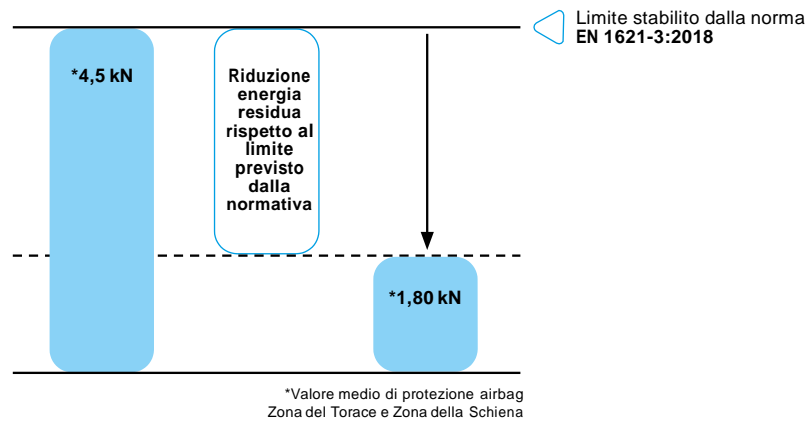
Limite stabilito dalla norma
EN 1621-3:2018

*4,5 kN

Riduzione energia residua rispetto al limite previsto dalla normativa

*1,80 kN

*Valore medio di protezione airbag
Zona del Torace e Zona della Schiena